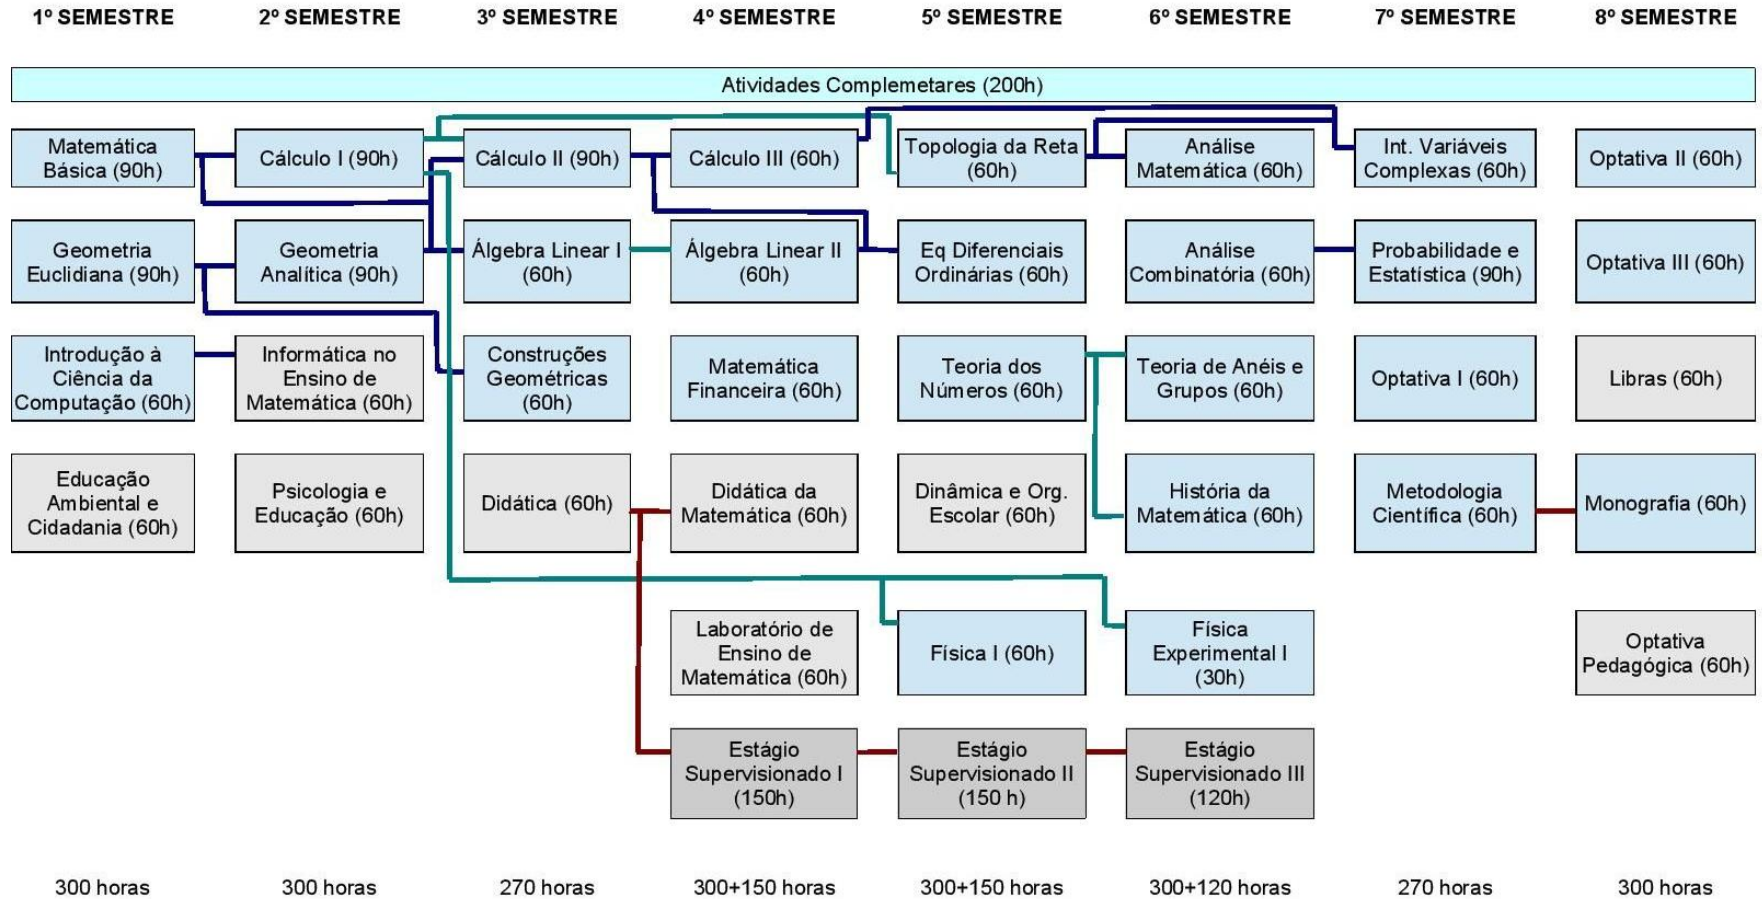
1º SEMESTRE
2º SEMESTRE
3º SEMESTRE
4º SEMESTRE
5º SEMESTRE
6º SEMESTRE
7º SEMESTRE
8º SEMESTRE

Atividades Complemetares (200h)

Matemática Básica (90h)
Geometria Euclidiana (90h)
Introdução à Ciência da Computação (60h)
Educação Ambiental e Cidadania (60h)

Cálculo I (90h)
Geometria Analítica (90h)
Informática no Ensino de Matemática (60h)
Psicologia e Educação (60h)

Cálculo II (90h)
Álgebra Linear I (60h)
Construções Geométricas (60h)
Didática (60h)

Cálculo III (60h)
Álgebra Linear II (60h)
Matemática Financeira (60h)
Didática da Matemática (60h)
Laboratório de Ensino de Matemática (60h)
Estágio Supervisionado I (150h)

Topologia da Reta (60h)
Eq Diferenciais Ordinárias (60h)
Teoria dos Números (60h)
Dinâmica e Org. Escolar (60h)
Física I (60h)
Estágio Supervisionado II (150 h)

Análise Matemática (60h)
Análise Combinatória (60h)
Teoria de Anéis e Grupos (60h)
História da Matemática (60h)
Física Experimental I (30h)
Estágio Supervisionado III (120h)

Int. Variáveis Complexas (60h)
Probabilidade e Estatística (90h)
Optativa I (60h)
Metodologia Científica (60h)

Optativa II (60h)
Optativa III (60h)
Libras (60h)
Monografia (60h)
Optativa Pedagógica (60h)

300 horas
300 horas
270 horas
300+150 horas
300+150 horas
300+120 horas
270 horas
300 horas